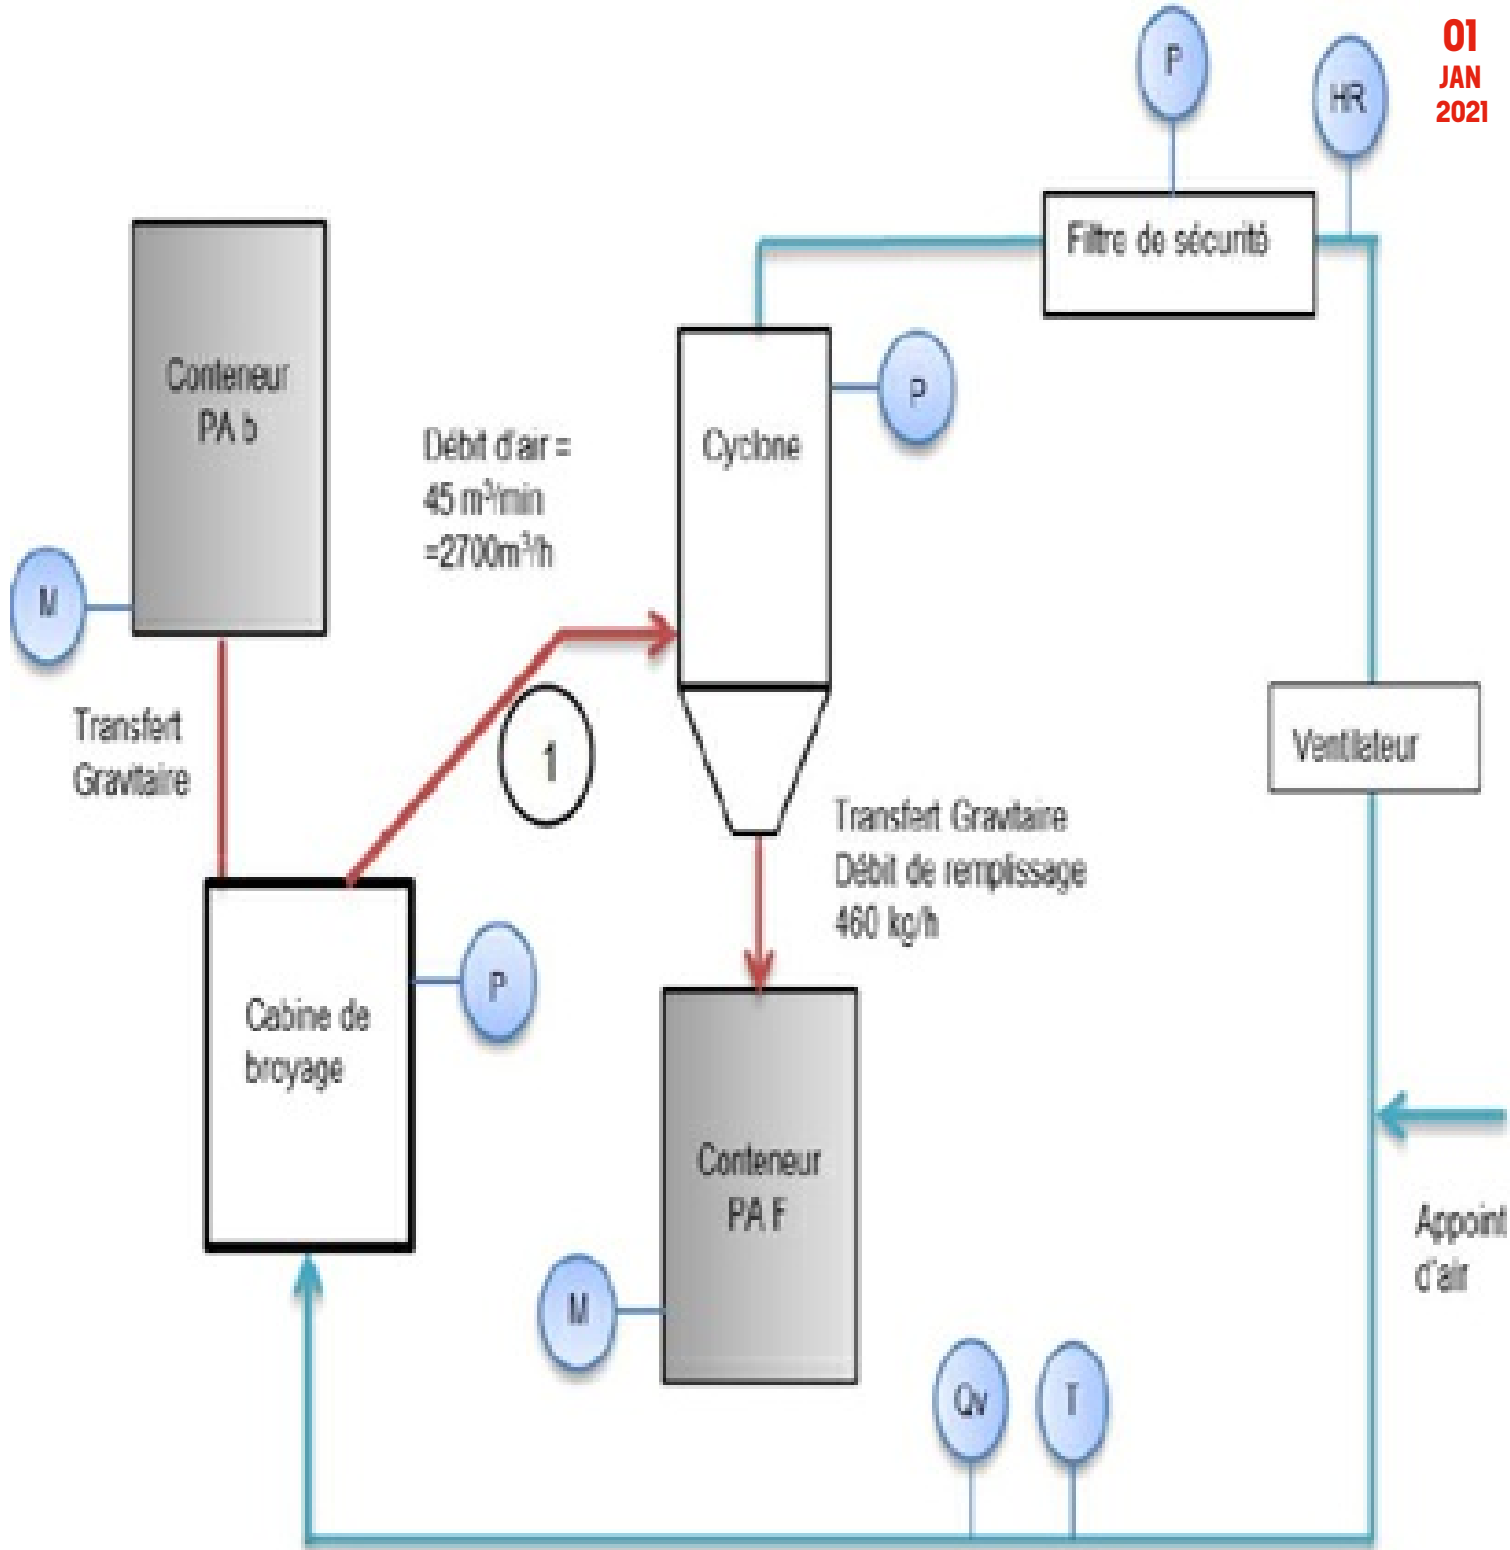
01
JAN
2021

P

HR

Filtre de sécurité

Conteneur PA b

M

Transfert Gravitaire

Débit d'air = 45 m$^3$/min =2700m$^3$/h

Cyclone

P

1

Ventilateur

Transfert Gravitaire
Débit de remplissage
460 kg/h

Cabine de broyage

P

Conteneur PA F

M

Appoint d'air

Qv

T